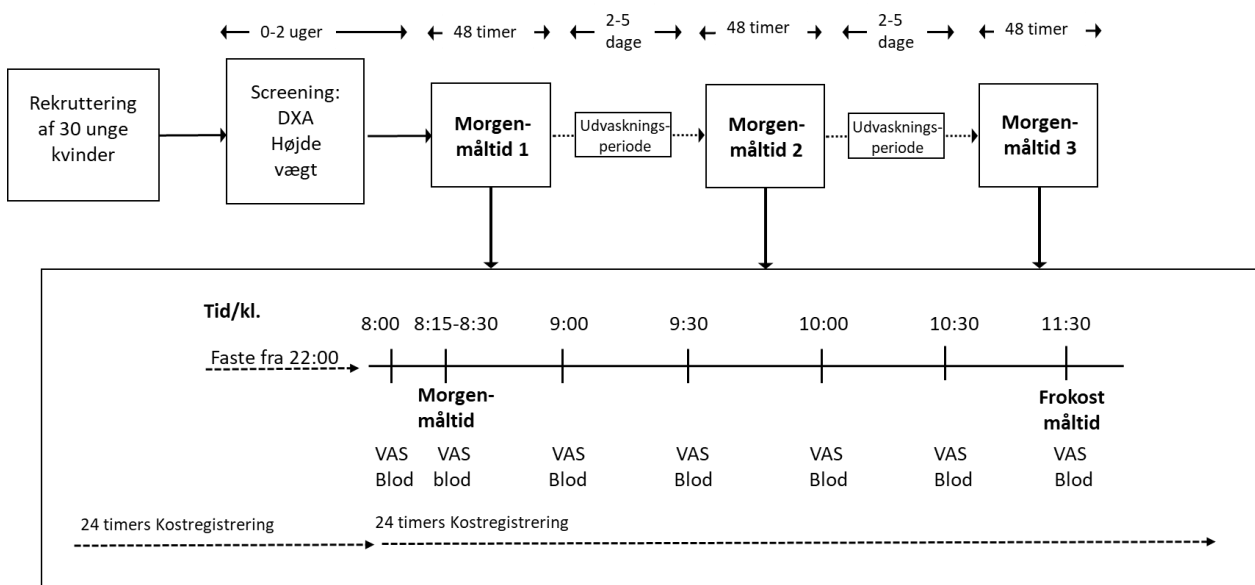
0-2 uger
48 timer
2-5 dage
48 timer
2-5 dage
48 timer

Rekruttering af 30 unge kvinder

Screening: DXA Højde vægt

Morgenmåltid 1

Udvasknings-periode

Morgenmåltid 2

Udvasknings-periode

Morgenmåltid 3

Tid/kl.

8:00
8:15-8:30
9:00
9:30
10:00
10:30
11:30

Faste fra 22:00

Morgenmåltid

Frokost måltid

VAS Blod
VAS blod
VAS Blod
VAS Blod
VAS Blod
VAS Blod
VAS Blod

24 timers Kostregistrering
24 timers Kostregistrering